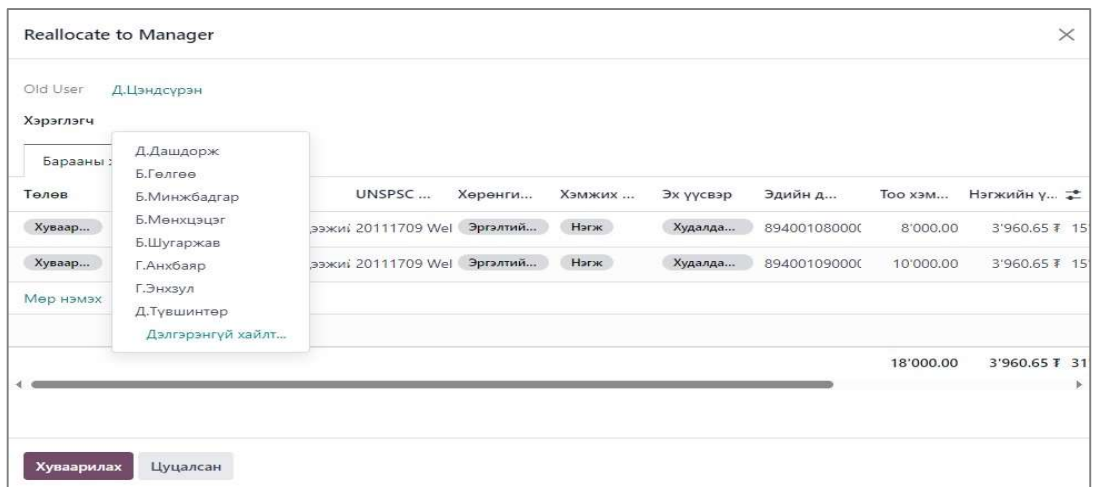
Reallocate to Manager

Old User Д.Цэндсүрэн

Хэрэглэгч

Барааны :

Д.Дашдорж
Б.Гөлгөө
Б.Минжбадгар
Б.Мөнхцэцэг
Б.Шугаржав
Г.Анхбаяр
Г.Энхзул
Д.Түвшинтөр
Дэлгэрэнгүй хайлт...

| Төлөв | | UNSPSC ... | Хөрөнги... | Хэмжих ... | Эх үүсвэр | Эдийн д... | Тоо хэм... | Нэгжийн ү... |
|---|---|---|---|---|---|---|---|---|
| Хуваар... | | эжий 20111709 Wel | Эргэлтий... | Нэгж | Худалда... | 89400108000( | 8'000.00 | 3'960.65 ₮ 15 |
| Хуваар... | | эжий 20111709 Wel | Эргэлтий... | Нэгж | Худалда... | 89400109000( | 10'000.00 | 3'960.65 ₮ 15 |

Мөр нэмэх

18'000.00 3'960.65 ₮ 31

Хуваарилах Цуцалсан